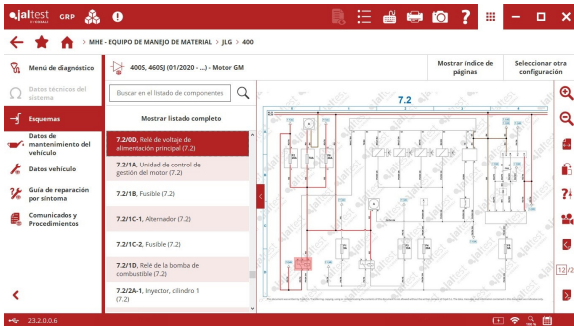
jaltest GRP

MHE - EQUIPO DE MANEJO DE MATERIAL > JLG > 400

Menú de diagnóstico
Datos técnicos del sistema
Esquemas
Datos de mantenimiento del vehículo
Datos vehículo
Guía de reparación por síntoma
Comunicados y Procedimientos

400S, 460SJ (01/2020 - ...) - Motor GM

Mostrar índice de páginas
Seleccionar otra configuración

Buscar en el listado de componentes

Mostrar listado completo

7.2/0D, Relé de voltaje de alimentación principal (7.2)
7.2/1A, Unidad de control de gestión del motor (7.2)
7.2/1B, Fusible (7.2)
7.2/1C-1, Alternador (7.2)
7.2/1C-2, Fusible (7.2)
7.2/1D, Relé de la bomba de combustible (7.2)
7.2/2A-1, Inyector, cilindro 1 (7.2)

7.2

12/2

23.2.0.0.6